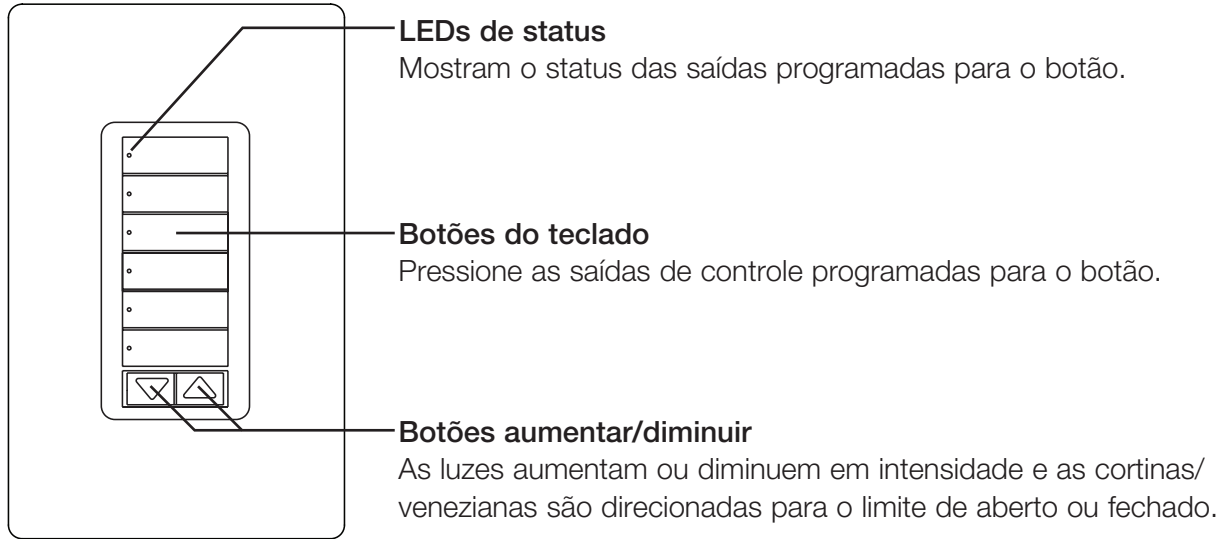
LEDs de status
Mostram o status das saídas programadas para o botão.

Botões do teclado
Pressione as saídas de controle programadas para o botão.

Botões aumentar/diminuir
As luzes aumentam ou diminuem em intensidade e as cortinas/ venezianas são direcionadas para o limite de aberto ou fechado.